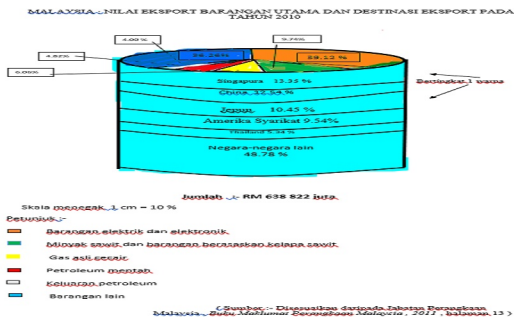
MALAYSIA : NILAI EKSPORT BARANGAN UTAMA DAN DESTINASI EKSPORT PADA TAHUN 2010

4.00 %

9.76%

4.82%

36.26 %

39.12 %

0.00%

Singapura 13.35 %

Destinasi 1 warna

China 12.54 %

Jepun 10.43 %

Amerika Syarikat 9.54%

Thailand 5.36 %

Negara-negara lain 48.78 %

Jumlah : RM 638 822 juta

Skala menegak 1 cm = 10 %

Petunjuk :-

Barangan elektrik dan elektronik

Minyak sawit dan barangan berasaskan kelapa sawit

Gas asli cecair

Petroleum mentah

Keluaran petroleum

Barangan lain

( Sumber :- Disesuaikan daripada Jabatan Perangkaan Malaysia , Buku Maklumat Perangkaan Malaysia , 2011 , halaman 13 )